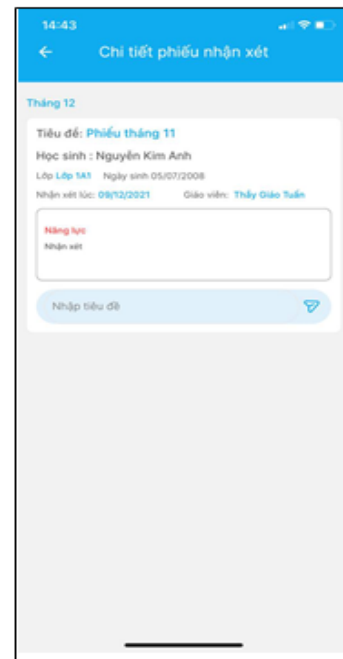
14:43

Chi tiết phiếu nhận xét

Tháng 12

Tiêu đề: Phiếu tháng 11

Học sinh : Nguyễn Kim Anh

Lớp Lớp 1A1 Ngày sinh 05/07/2008

Nhận xét lúc: 09/12/2021 Giáo viên: Thầy Giáo Tuấn

Năng lực

Nhận xét

Nhập tiêu đề